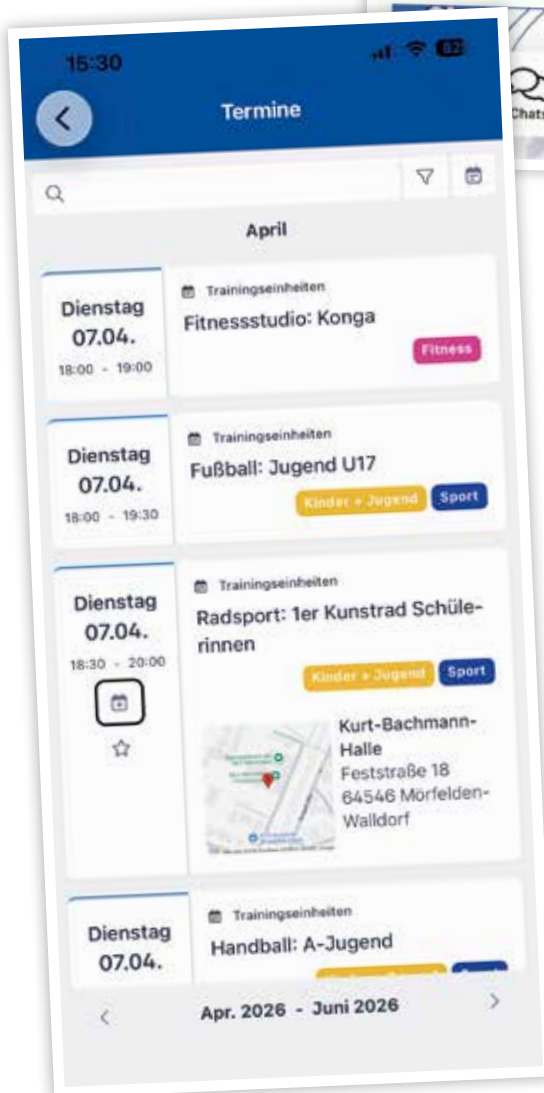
15:30

Termine

Chats

April

Dienstag
07.04.
18:00 - 19:00

Trainingseinheiten
Fitnessstudio: Konga
Fitness

Dienstag
07.04.
18:00 - 19:30

Trainingseinheiten
Fußball: Jugend U17
Kinder + Jugend
Sport

Dienstag
07.04.
18:30 - 20:00

Trainingseinheiten
Radsport: 1er Kunstrad Schülerinnen
Kinder + Jugend
Sport

Kurt-Bachmann-Halle
Feststraße 18
64546 Mörfelden-Walldorf

Dienstag
07.04.

Trainingseinheiten
Handball: A-Jugend

Apr. 2026 - Juni 2026